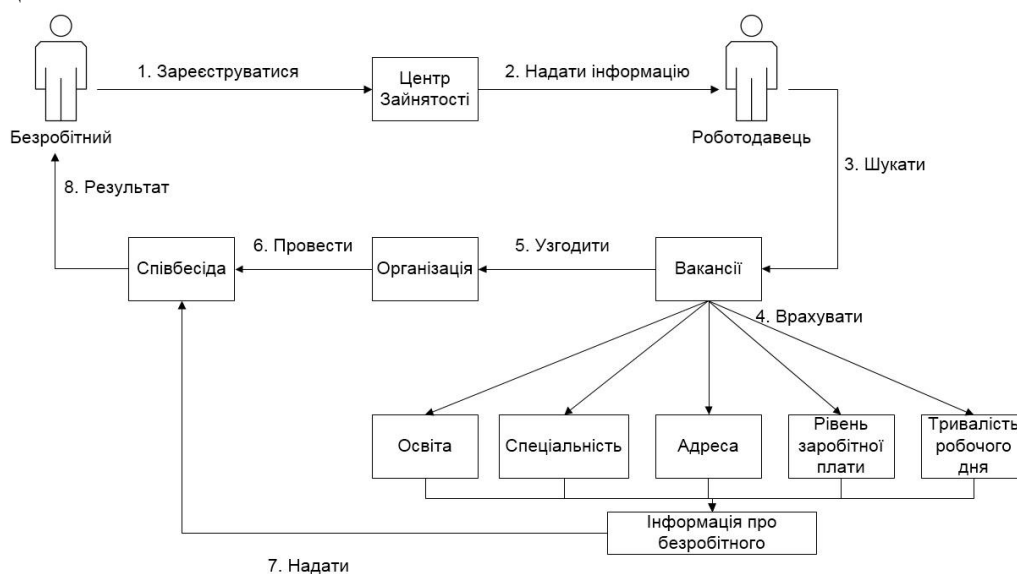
Безробітний

1. Зареєструватися

Центр Зайнятості

2. Надати інформацію

Роботодавець

3. Шукати

8. Результат

Співбесіда

6. Провести

Організація

5. Узгодити

Вакансії

4. Врахувати

Освіта

Спеціальність

Адреса

Рівень заробітної плати

Тривалість робочого дня

Інформація про безробітного

7. Надати